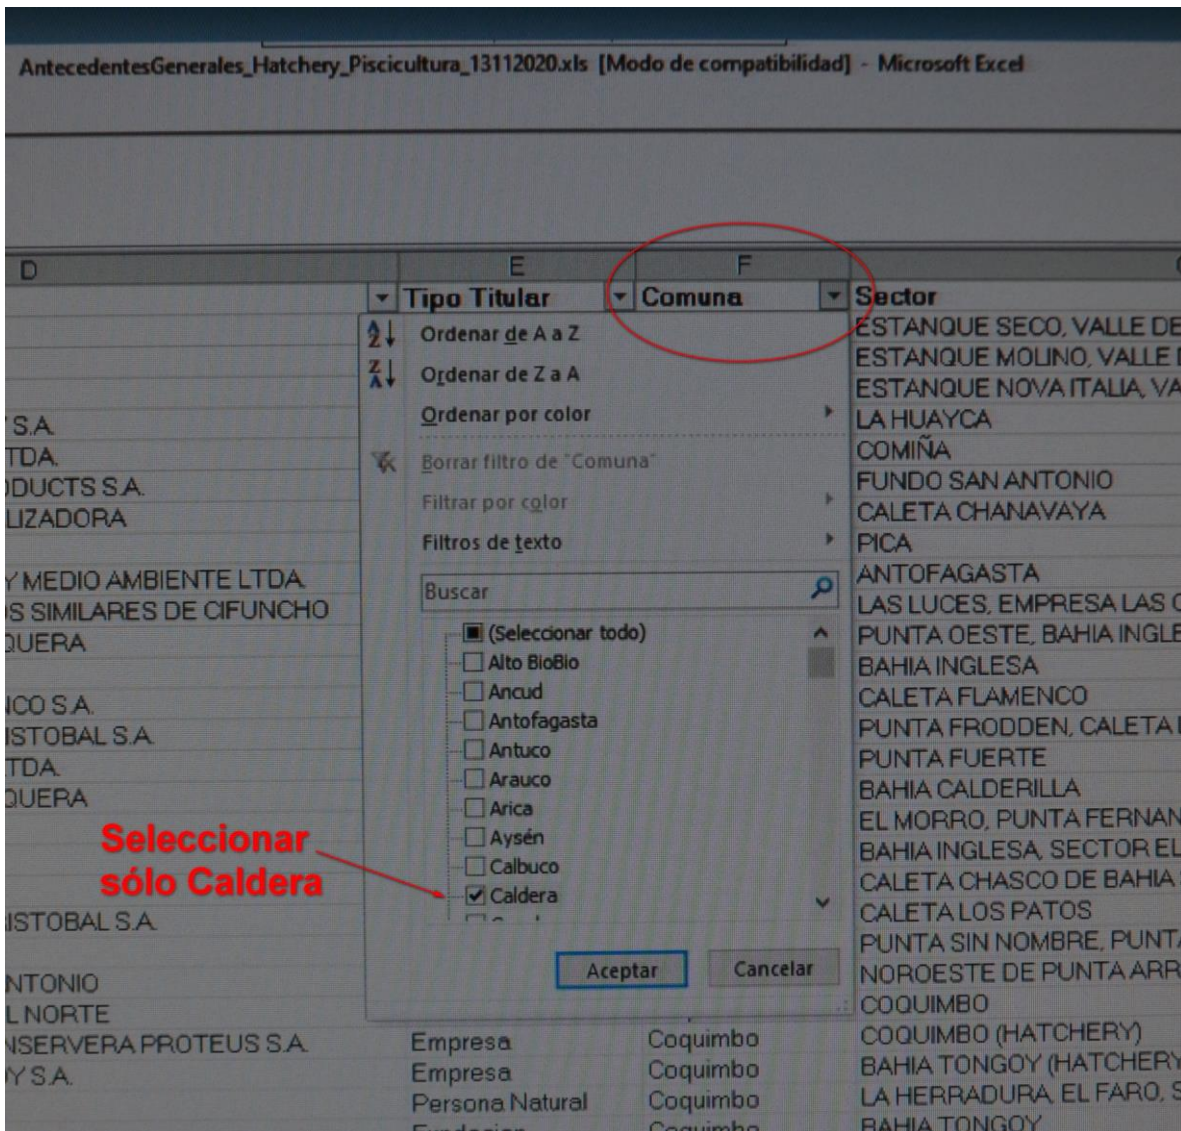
AntecedentesGenerales_Hatchery_Piscicultura_13112020.xls [Modo de compatibilidad] - Microsoft Excel

D
E
F

Tipo Titular
Comuna
Sector

Ordenar de A a Z
Ordenar de Z a A
Ordenar por color
Borrar filtro de "Comuna"
Filtrar por color
Filtros de texto
Buscar
(Seleccionar todo)
Alto BioBio
Ancud
Antofagasta
Antuco
Arauco
Arica
Aysén
Calbuco
Caldera
Aceptar
Cancelar

Seleccionar sólo Caldera

Y S.A.
TDA.
DUCTS S.A.
LIZADORA
Y MEDIO AMBIENTE LTDA.
S SIMILARES DE CIFUNCHO
QUERA
ICO S.A.
ISTOBAL S.A.
TDA.
QUERA
ISTOBAL S.A.
NTONIO
L NORTE
NSERVERA PROTEUS S.A.
Y S.A.

| Empresa | Coquimbo |
|---|---|
| Empresa | Coquimbo |
| Persona Natural | Coquimbo |

ESTANQUE SECO, VALLE DE
ESTANQUE MOLINO, VALLE
ESTANQUE NOVA ITALIA, VA
LA HUAYCA
COMIÑA
FUNDO SAN ANTONIO
CALETA CHANAVAYA
PICA
ANTOFAGASTA
LAS LUCES, EMPRESA LAS
PUNTA OESTE, BAHIA INGLE
BAHIA INGLESA
CALETA FLAMENCO
PUNTA FRODDEN, CALETA
PUNTA FUERTE
BAHIA CALDERILLA
EL MORRO, PUNTA FERNAN
BAHIA INGLESA, SECTOR EL
CALETA CHASCO DE BAHIA
CALETA LOS PATOS
PUNTA SIN NOMBRE, PUNT
NOROESTE DE PUNTA ARR
COQUIMBO
COQUIMBO (HATCHERY)
BAHIA TONGOY (HATCHERY
LA HERRADURA, EL FARO, S
BAHIA TONGOY